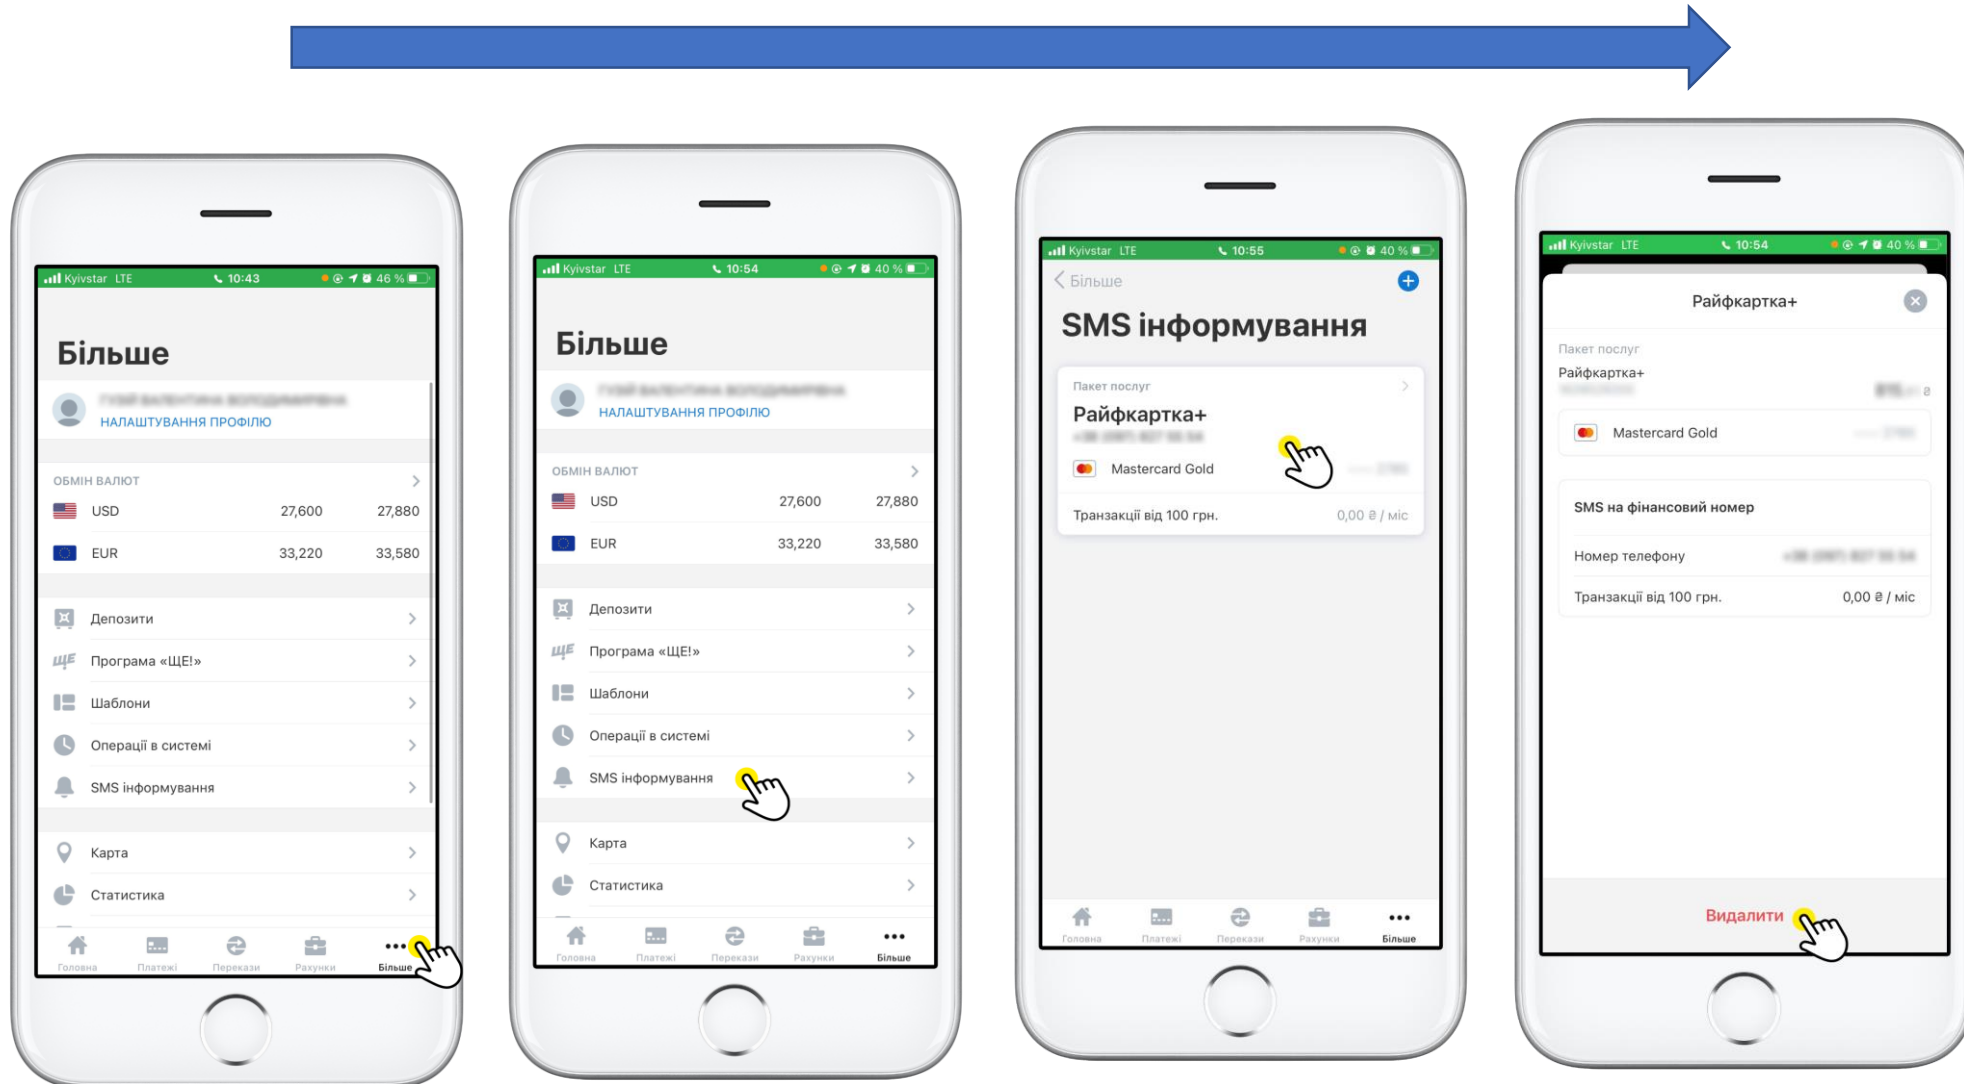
Kyivstar LTE 10:43 46 %

Більше

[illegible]
НАЛАШТУВАННЯ ПРОФІЛЮ

ОБМІН ВАЛЮТ

| | | |
|---|---|---|
| USD | 27,600 | 27,880 |
| EUR | 33,220 | 33,580 |

Депозити
Програма «ЩЕ!»
Шаблони
Операції в системі
SMS інформування

Карта
Статистика

Головна Платежі Перекази Рахунки Більше

Kyivstar LTE 10:54 40 %

Більше

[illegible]
НАЛАШТУВАННЯ ПРОФІЛЮ

ОБМІН ВАЛЮТ

| | | |
|---|---|---|
| USD | 27,600 | 27,880 |
| EUR | 33,220 | 33,580 |

Депозити
Програма «ЩЕ!»
Шаблони
Операції в системі
SMS інформування

Карта
Статистика

Головна Платежі Перекази Рахунки Більше

Kyivstar LTE 10:55 40 %

Більше

SMS інформування

Пакет послуг
Райфкартка+
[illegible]
Mastercard Gold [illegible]
Транзакції від 100 грн. 0,00 ₴ / міс

Головна Платежі Перекази Рахунки Більше

Kyivstar LTE 10:54 40 %

Райфкартка+

Пакет послуг
Райфкартка+
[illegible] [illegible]
Mastercard Gold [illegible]

SMS на фінансовий номер
Номер телефону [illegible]
Транзакції від 100 грн. 0,00 ₴ / міс

Видалити